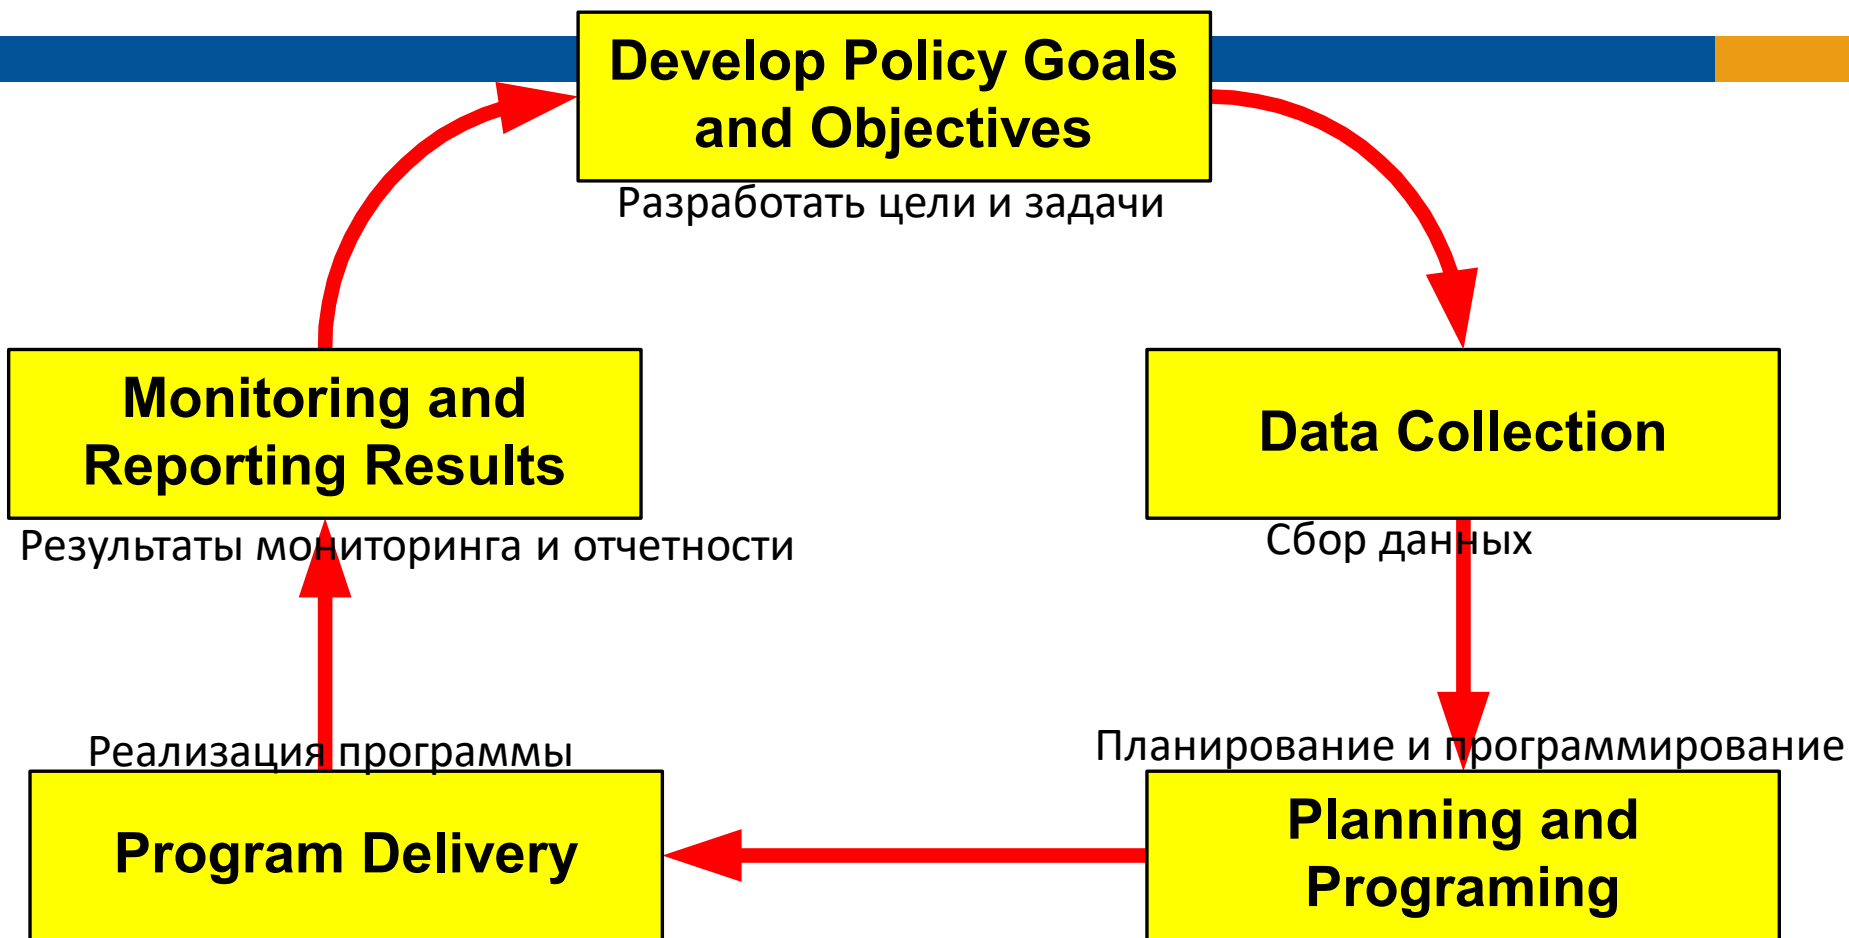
Develop Policy Goals and Objectives

Разработать цели и задачи

Monitoring and Reporting Results

Результаты мониторинга и отчетности

Data Collection

Сбор данных

Реализация программы

Program Delivery

Планирование и программирование

Planning and Programing